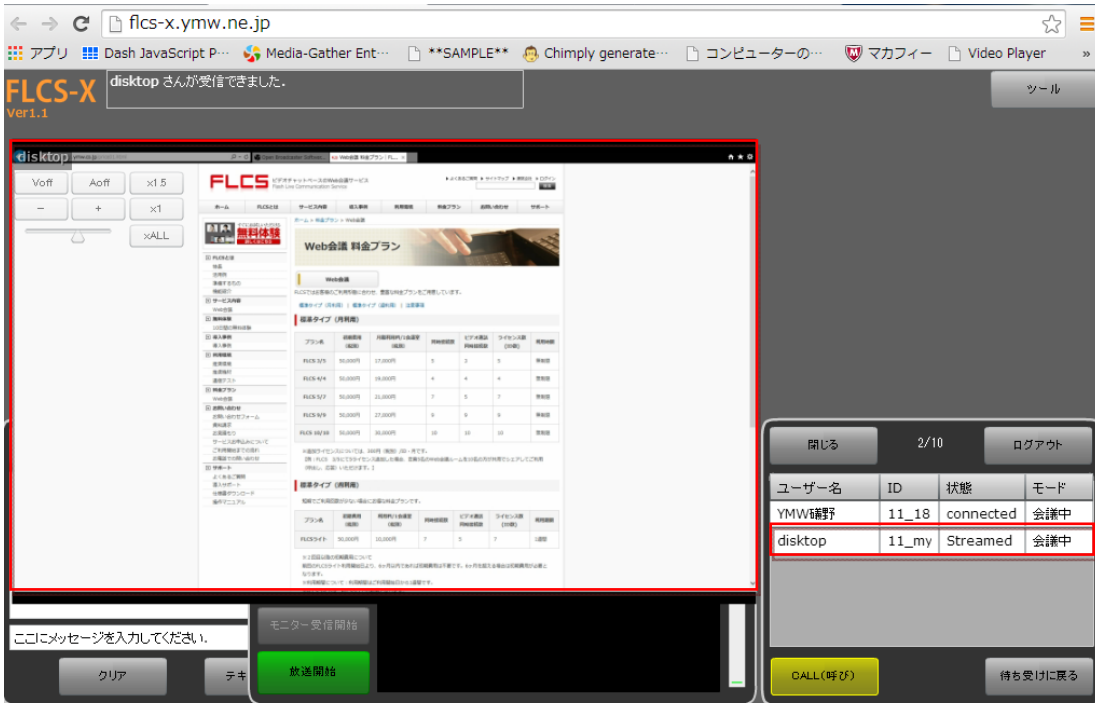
flcs-x.ymw.ne.jp

アプリ Dash JavaScript P··· Media-Gather Ent··· **SAMPLE** Chimply generate··· コンピューターの··· マカフィー Video Player »

FLCS-X
Ver1.1

disktop さんが受信できました。

ツール

disktop

Voff Aoff x1.5
− + x1
xALL

FLCS

Web会議 料金プラン

標準タイプ（月利用）

標準タイプ（月利用）

閉じる 2/10 ログアウト

| ユーザー名 | ID | 状態 | モード |
|---|---|---|---|
| YMW礒野 | 11_18 | connected | 会議中 |
| disktop | 11_my | Streamed | 会議中 |

ここにメッセージを入力してください。

クリア テキ

モニター受信開始

放送開始

CALL(呼び)

待ち受けに戻る